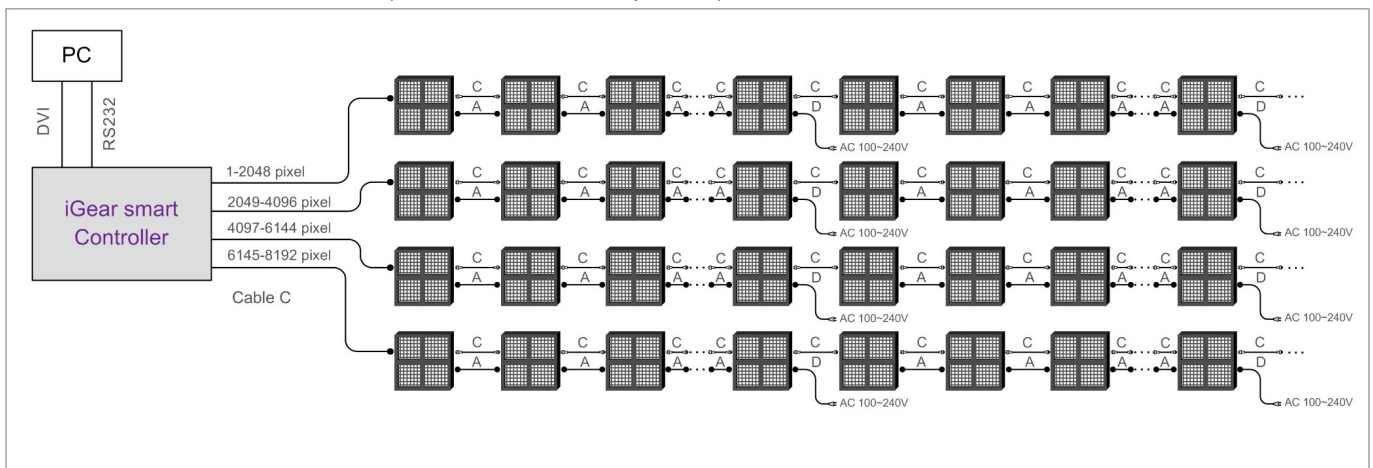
PC

DVI

RS232

iGear smart Controller

1-2048 pixel

2049-4096 pixel

4097-6144 pixel

6145-8192 pixel

Cable C

C C C C C C C C C
A A A A D A A A A D

AC 100~240V AC 100~240V

C C C C C C C C C
A A A A D A A A A D

AC 100~240V AC 100~240V

C C C C C C C C C
A A A A D A A A A D

AC 100~240V AC 100~240V

C C C C C C C C C
A A A A D A A A A D

AC 100~240V AC 100~240V